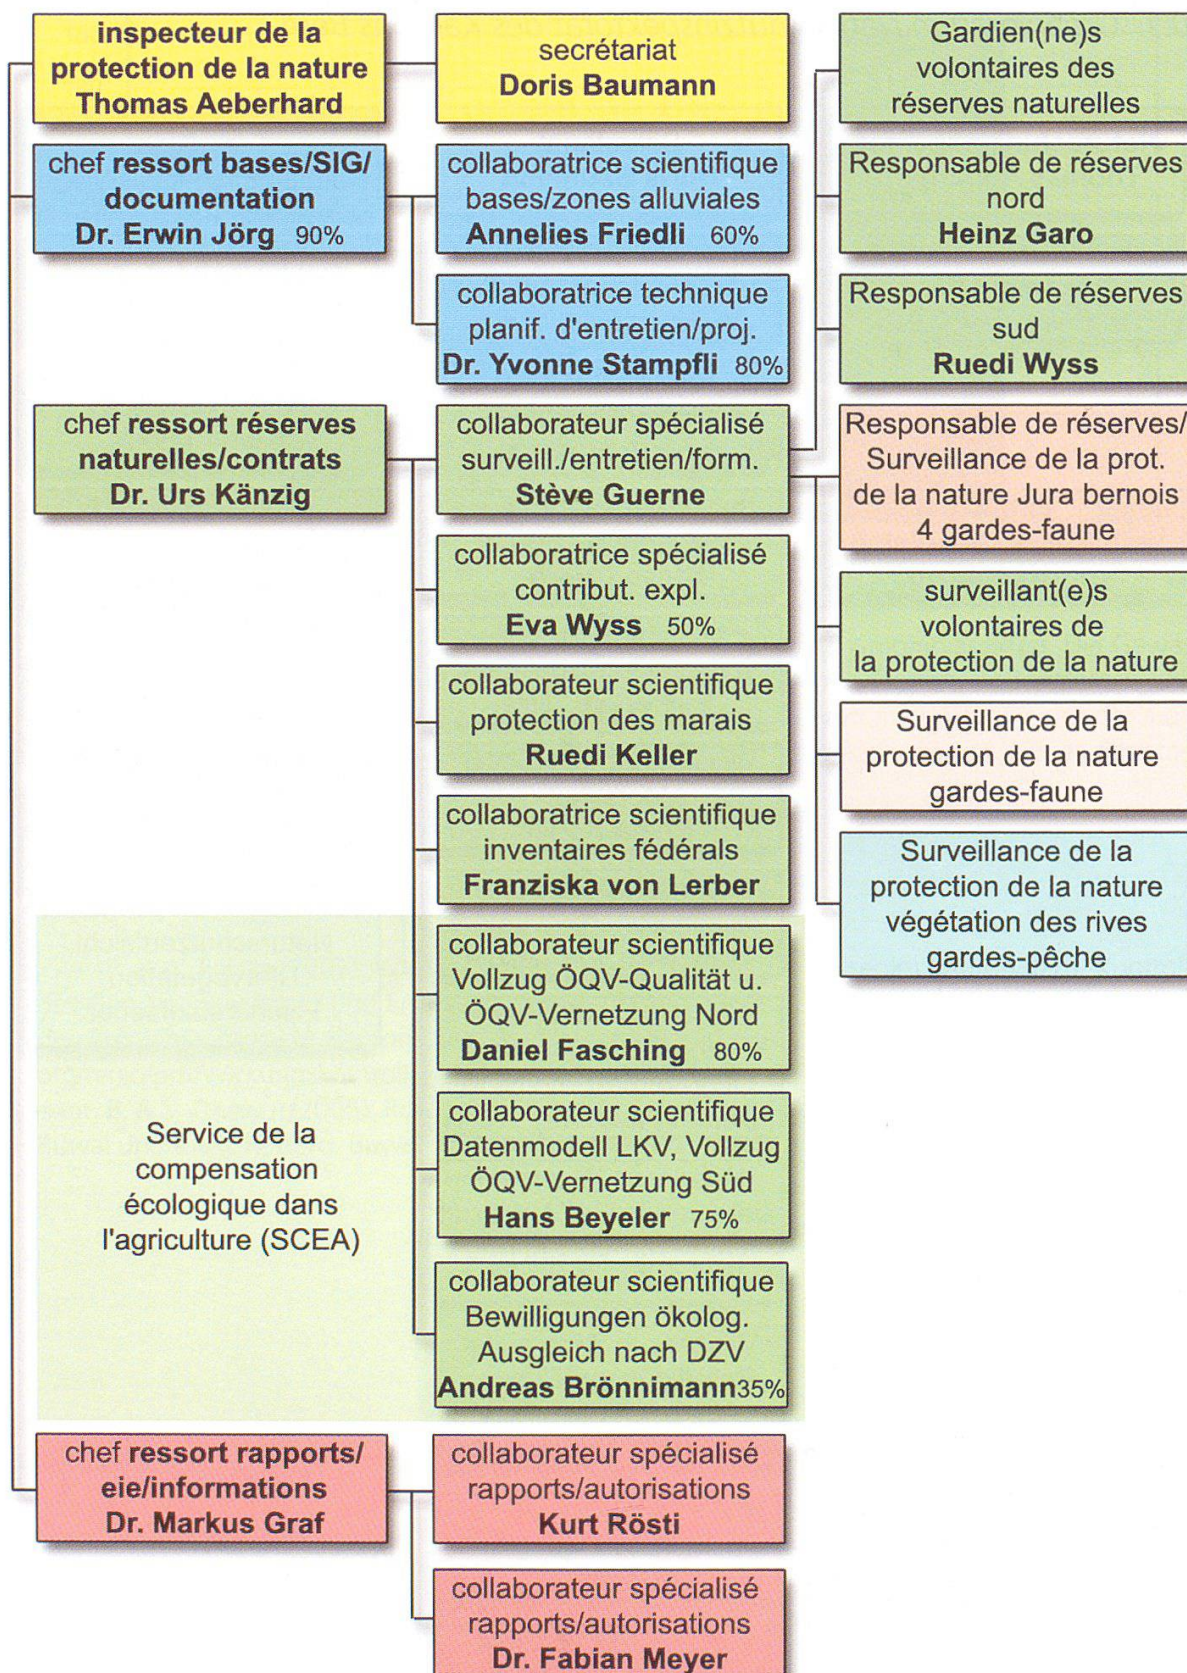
inspecteur de la protection de la nature
Thomas Aeberhard

secrétariat
Doris Baumann

Gardien(ne)s volontaires des réserves naturelles

chef ressort bases/SIG/ documentation
Dr. Erwin Jörg 90%

collaboratrice scientifique bases/zones alluviales
Annelies Friedli 60%

Responsable de réserves nord
Heinz Garo

collaboratrice technique planif. d'entretien/proj.
Dr. Yvonne Stampfli 80%

Responsable de réserves sud
Ruedi Wyss

chef ressort réserves naturelles/contrats
Dr. Urs Känzig

collaborateur spécialisé surveill./entretien/form.
Stève Guerne

Responsable de réserves/ Surveillance de la prot. de la nature Jura bernois 4 gardes-faune

collaboratrice spécialisé contribut. expl.
Eva Wyss 50%

surveillant(e)s volontaires de la protection de la nature

collaborateur scientifique protection des marais
Ruedi Keller

Surveillance de la protection de la nature gardes-faune

collaboratrice scientifique inventaires fédérals
Franziska von Lerber

Surveillance de la protection de la nature végétation des rives gardes-pêche

collaborateur scientifique Vollzug ÖQV-Qualität u. ÖQV-Vernetzung Nord
Daniel Fasching 80%

Service de la compensation écologique dans l'agriculture (SCEA)

collaborateur scientifique Datenmodell LKV, Vollzug ÖQV-Vernetzung Süd
Hans Beyeler 75%

collaborateur scientifique Bewilligungen ökolog. Ausgleich nach DZV
Andreas Brönnimann35%

chef ressort rapports/ eie/informations
Dr. Markus Graf

collaborateur spécialisé rapports/autorisations
Kurt Rösti

collaborateur spécialisé rapports/autorisations
Dr. Fabian Meyer